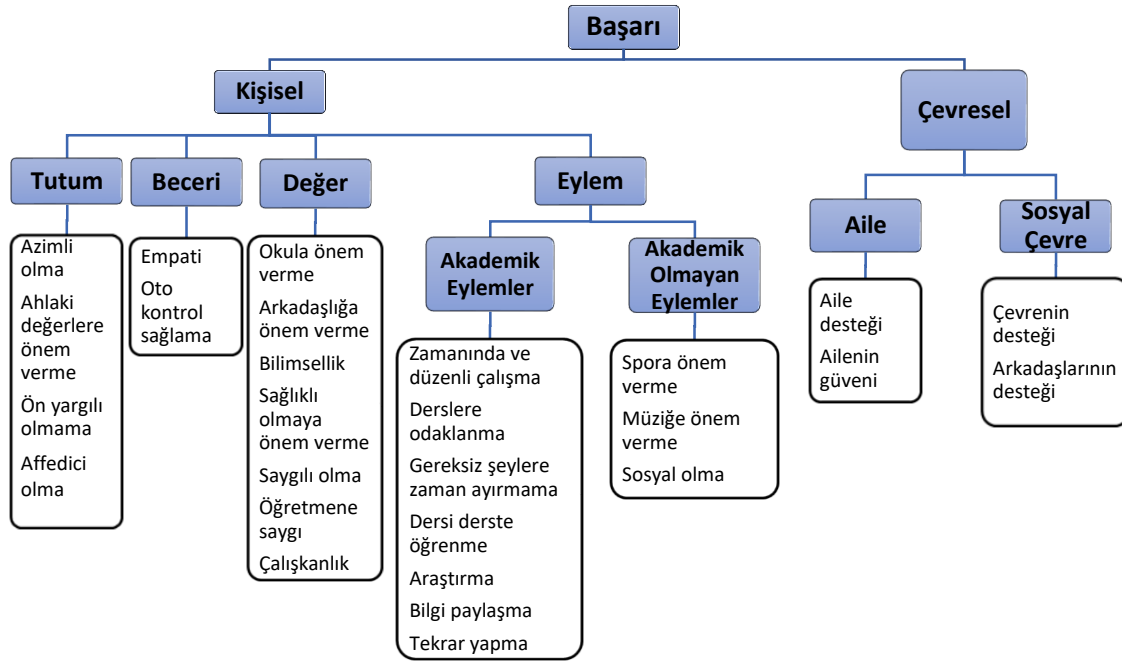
Başarı

Kişisel

Çevresel

Tutum

Beceri

Değer

Eylem

Aile

Sosyal Çevre

Azimli olma

Ahlaki değerlere önem verme

Ön yargılı olmama

Affedici olma

Empati

Oto kontrol sağlama

Okula önem verme

Arkadaşlığa önem verme

Bilimsellik

Sağlıklı olmaya önem verme

Saygılı olma

Öğretmene saygı

Çalışkanlık

Akademik Eylemler

Akademik Olmayan Eylemler

Zamanında ve düzenli çalışma

Derslere odaklanma

Gereksiz şeylere zaman ayırmama

Dersi derste öğrenme

Araştırma

Bilgi paylaşma

Tekrar yapma

Spora önem verme

Müziğe önem verme

Sosyal olma

Aile desteği

Ailenin güveni

Çevrenin desteği

Arkadaşlarının desteği